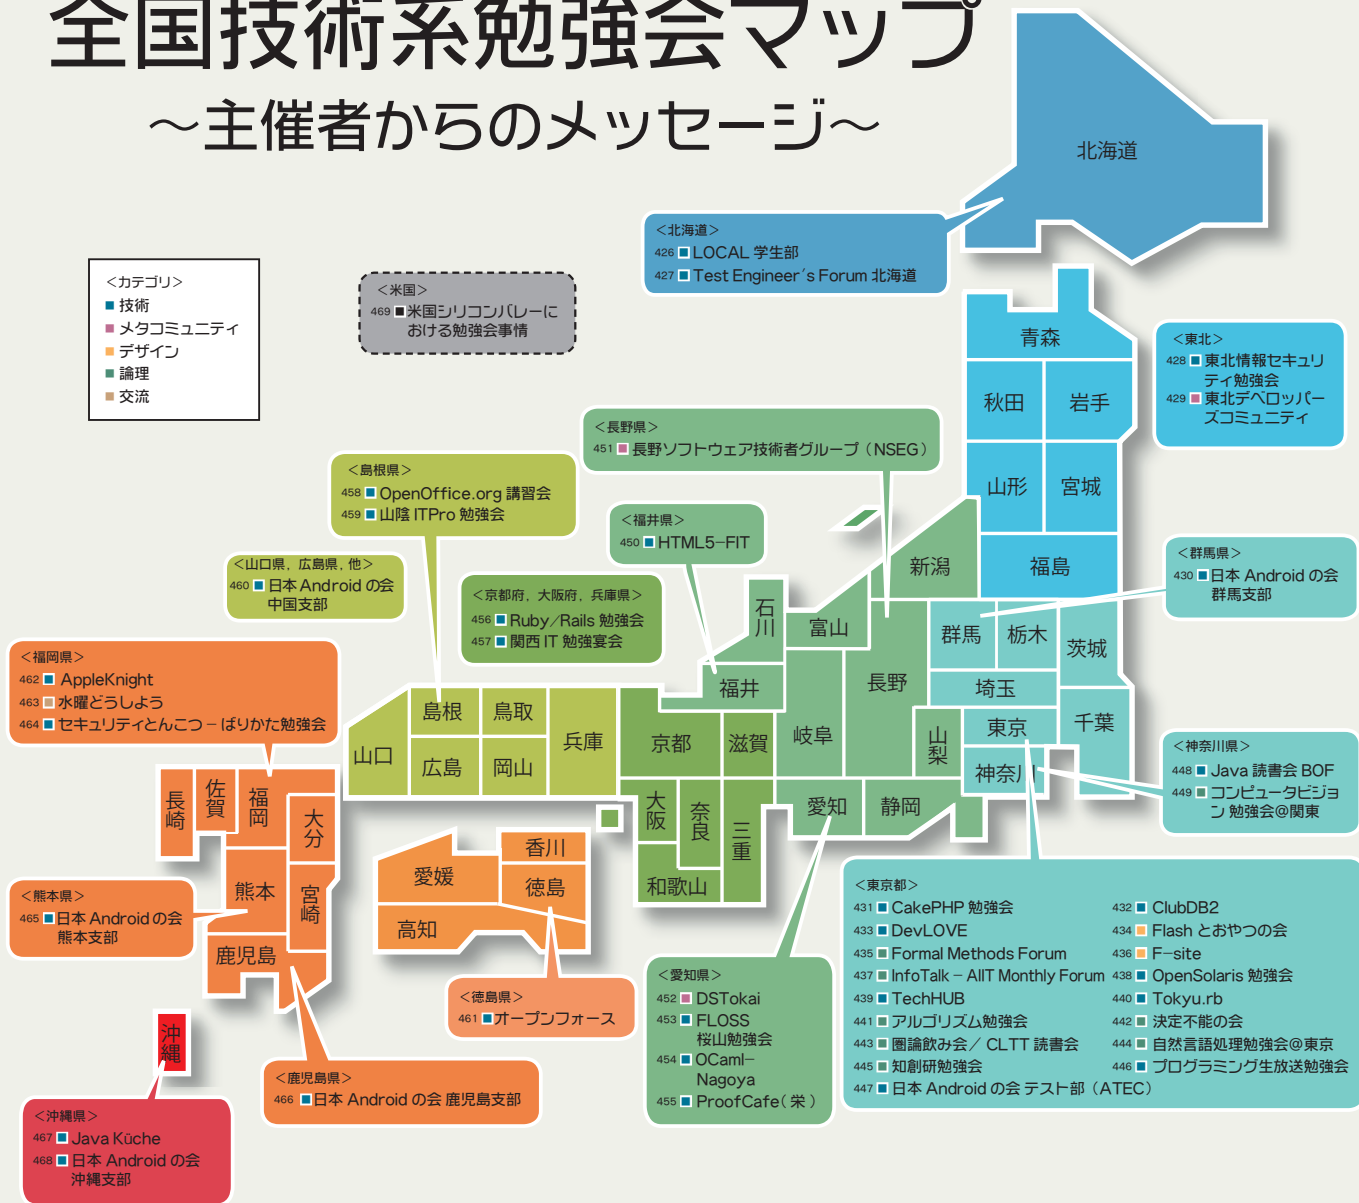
全国技術系勉強会マップ

〜主催者からのメッセージ〜

北海道

<北海道>
426 LOCAL 学生部
427 Test Engineer´s Forum 北海道

<カテゴリ>
技術
メタコミュニティ
デザイン
論理
交流

<米国>
469 米国シリコンバレーにおける勉強会事情

青森
秋田
岩手
山形
宮城
福島

<東北>
428 東北情報セキュリティ勉強会
429 東北デベロッパーズコミュニティ

<長野県>
451 長野ソフトウェア技術者グループ（NSEG）

<島根県>
458 OpenOffice.org 講習会
459 山陰 ITPro 勉強会

<福井県>
450 HTML5−FIT

新潟

<群馬県>
430 日本 Android の会 群馬支部

<山口県，広島県，他>
460 日本 Android の会 中国支部

<京都府，大阪府，兵庫県>
456 Ruby/Rails 勉強会
457 関西 IT 勉強宴会

石川
富山
群馬
栃木
茨城

<福岡県>
462 AppleKnight
463 水曜どうしよう
464 セキュリティとんこつ－ばりかた勉強会

長野
福井
埼玉
千葉

島根
鳥取
兵庫
京都
滋賀
岐阜
山梨
東京
山口
広島
岡山

<神奈川県>
448 Java 読書会 BOF
449 コンピュータビジョン 勉強会@関東

神奈川

長崎
佐賀
福岡
大分
大阪
奈良
三重
愛知
静岡

香川
愛媛
徳島
高知
熊本
宮崎
和歌山

<熊本県>
465 日本 Android の会 熊本支部

<東京都>
431 CakePHP 勉強会
432 ClubDB2
433 DevLOVE
434 Flash とおやつの会
435 Formal Methods Forum
436 F−site
437 InfoTalk − AIIT Monthly Forum
438 OpenSolaris 勉強会
439 TechHUB
440 Tokyu.rb
441 アルゴリズム勉強会
442 決定不能の会
443 圏論飲み会／ CLTT 読書会
444 自然言語処理勉強会@東京
445 知創研勉強会
446 プログラミング生放送勉強会
447 日本 Android の会 テスト部（ATEC）

鹿児島

<愛知県>
452 DSTokai
453 FLOSS 桜山勉強会
454 OCaml− Nagoya
455 ProofCafe（栄）

<徳島県>
461 オープンフォース

沖縄

<鹿児島県>
466 日本 Android の会 鹿児島支部

<沖縄県>
467 Java Küche
468 日本 Android の会 沖縄支部